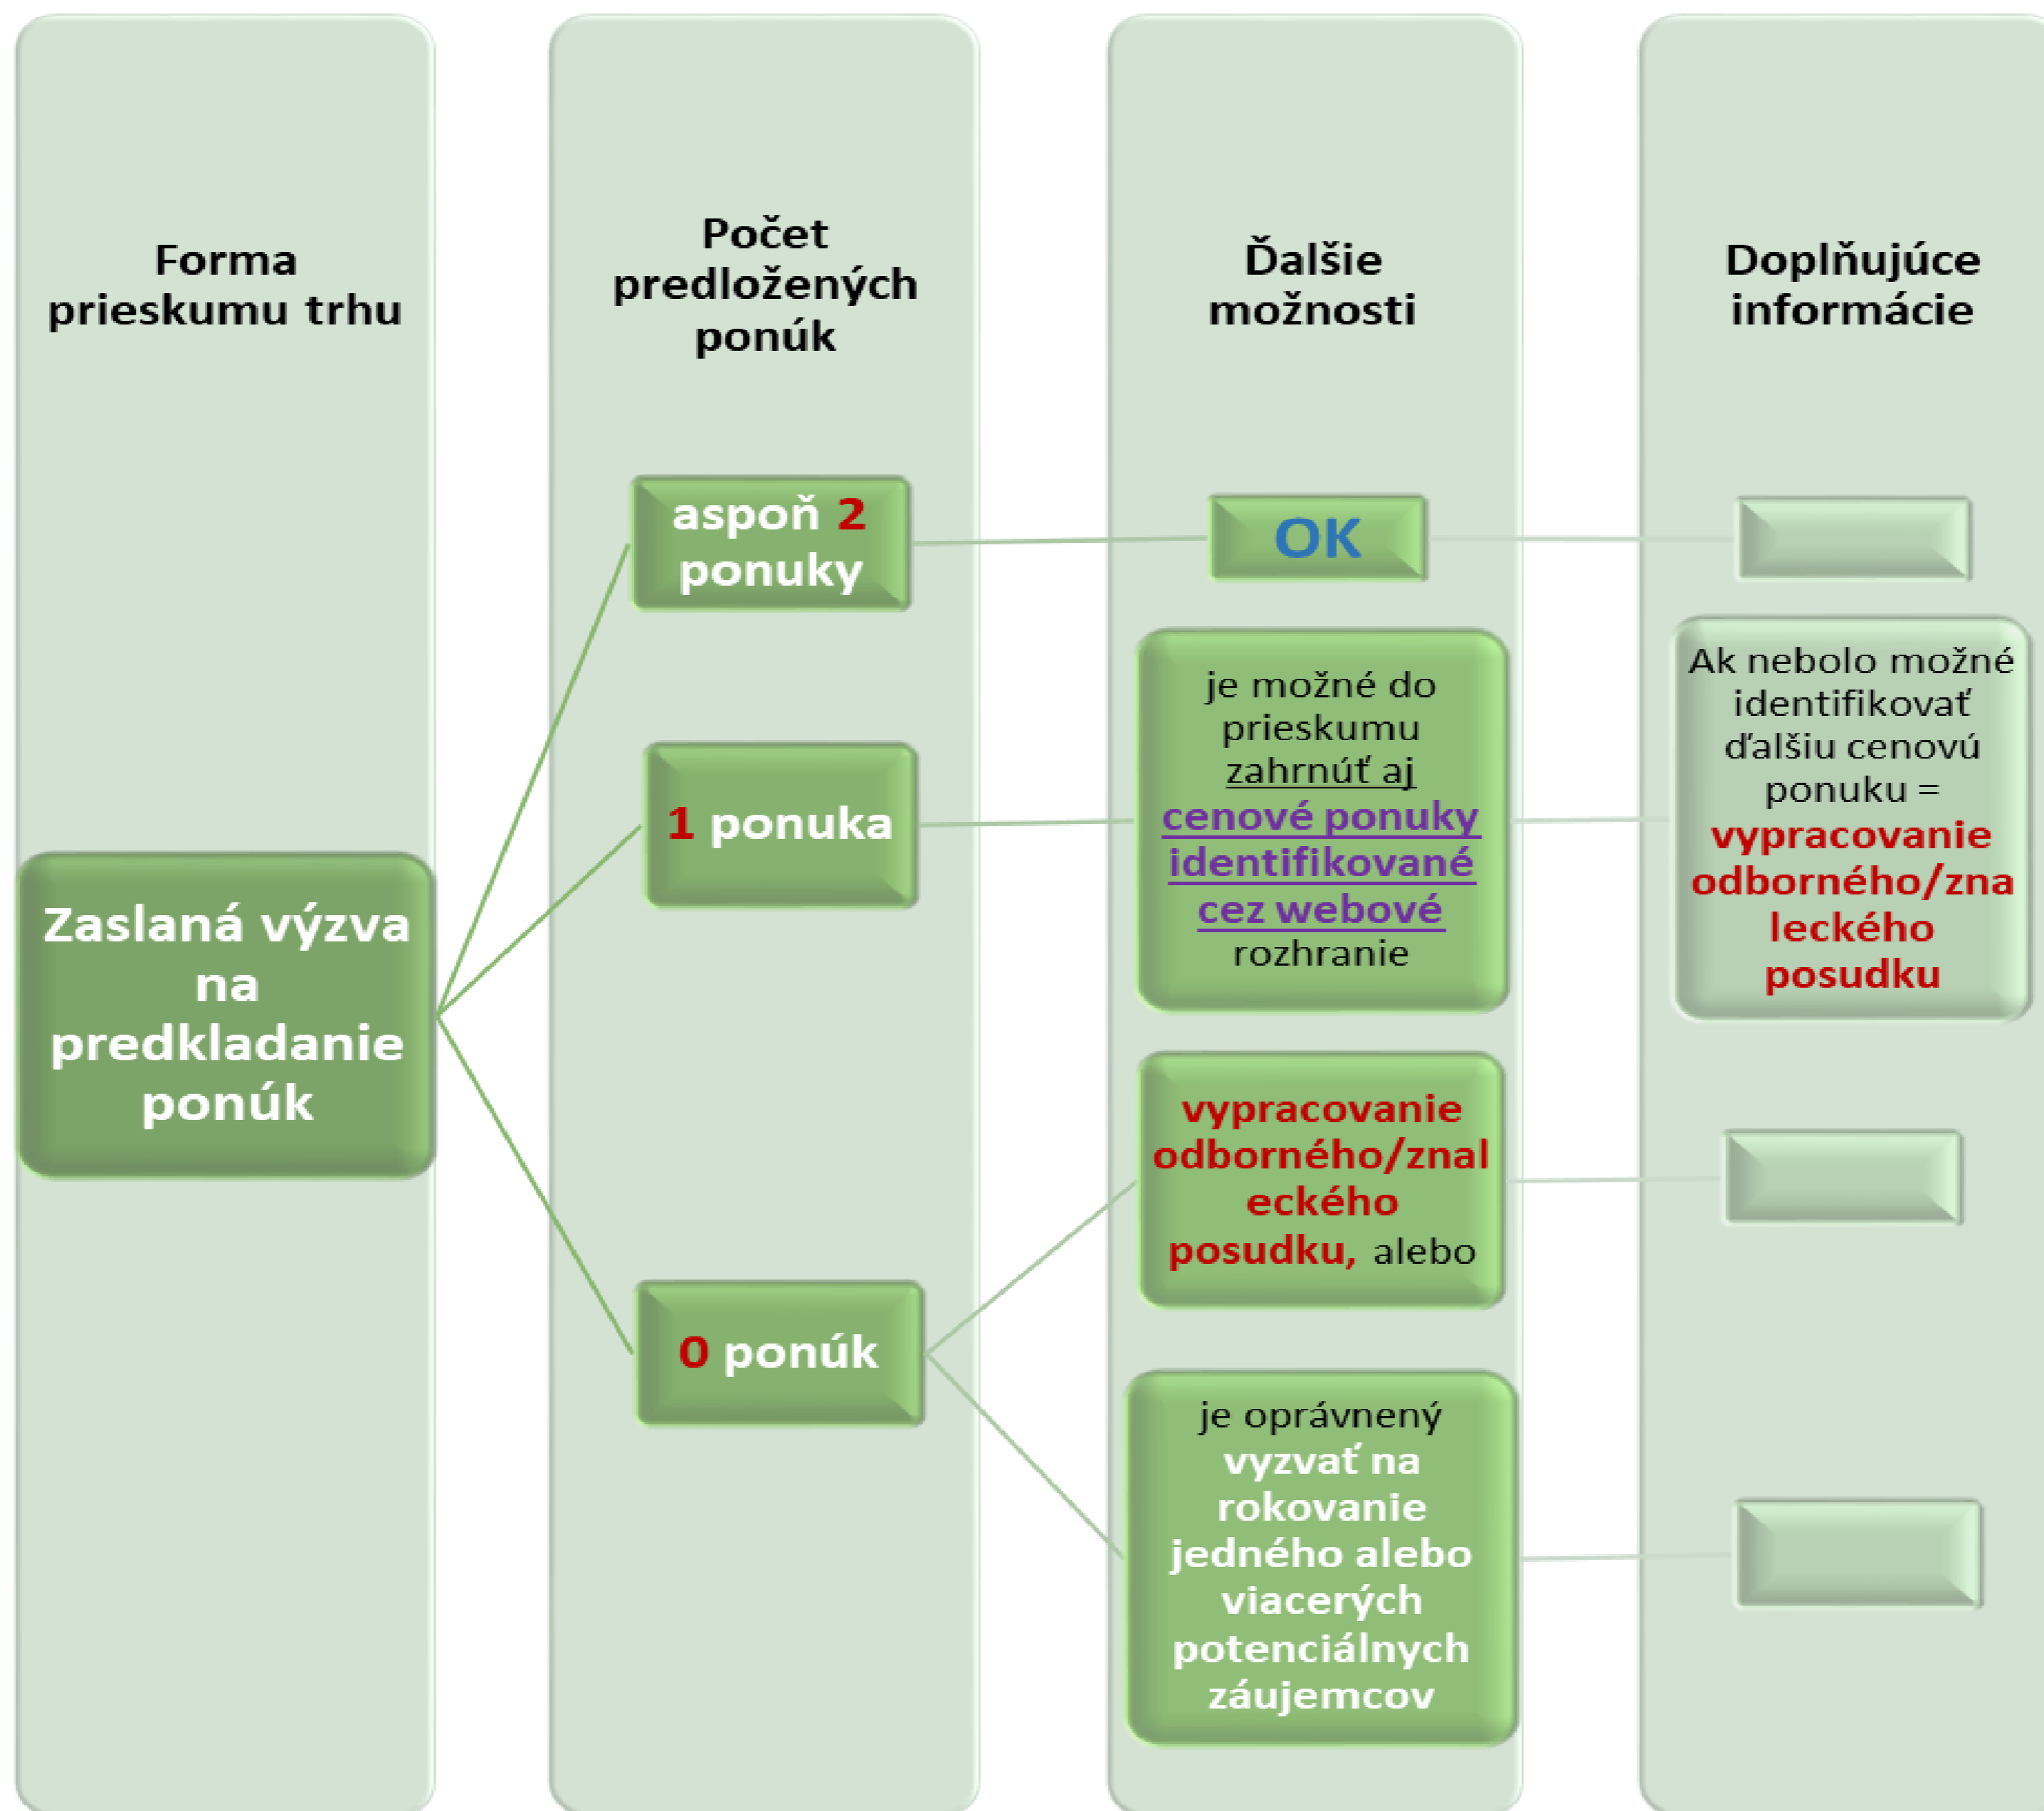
Forma prieskumu trhu

Počet predložených ponúk

Ďalšie možnosti

Doplňujúce informácie

Zaslaná výzva na predkladanie ponúk

aspoň 2 ponuky

OK

1 ponuka

je možné do prieskumu zahrnúť aj cenové ponuky identifikované cez webové rozhranie

Ak nebolo možné identifikovať ďalšiu cenovú ponuku = vypracovanie odborného/znaleckého posudku

0 ponúk

vypracovanie odborného/znaleckého posudku, alebo

je oprávnený vyzvať na rokovanie jedného alebo viacerých potenciálnych záujemcov